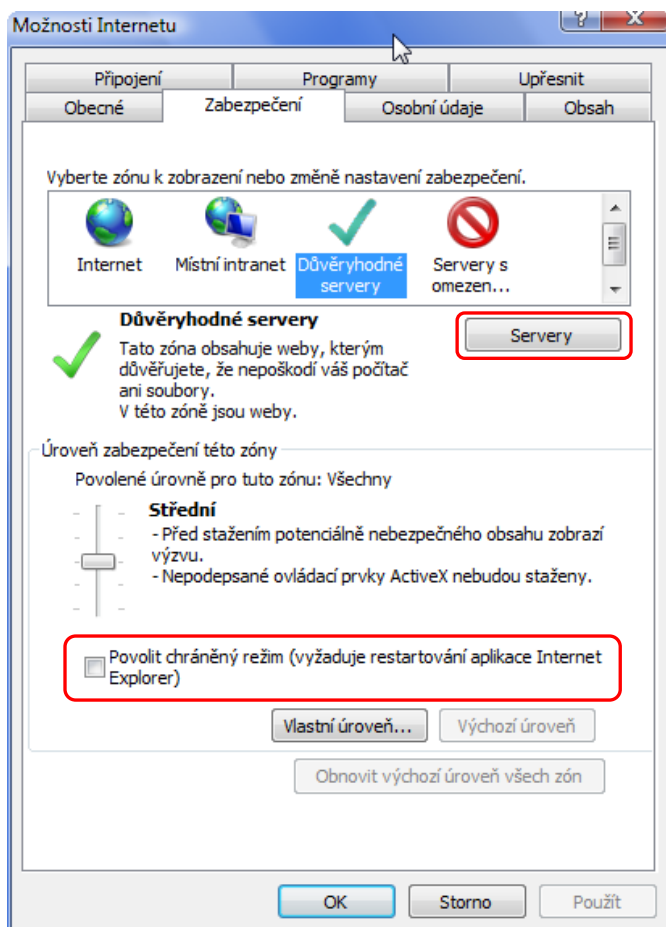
Možnosti Internetu

?
X

Připojení
Programy
Upřesnit
Obecné
Zabezpečení
Osobní údaje
Obsah

Vyberte zónu k zobrazení nebo změně nastavení zabezpečení.

Internet
Místní intranet
Důvěryhodné servery
Servery s omezen...

Důvěryhodné servery
Tato zóna obsahuje weby, kterým důvěřujete, že nepoškodí váš počítač ani soubory.
V této zóně jsou weby.

Servery

Úroveň zabezpečení této zóny
Povolené úrovně pro tuto zónu: Všechny

Střední
- Před stažením potenciálně nebezpečného obsahu zobrazí výzvu.
- Nepodepsané ovládací prvky ActiveX nebudou staženy.

Povolit chráněný režim (vyžaduje restartování aplikace Internet Explorer)

Vlastní úroveň...
Výchozí úroveň

Obnovit výchozí úroveň všech zón

OK
Storno
Použít